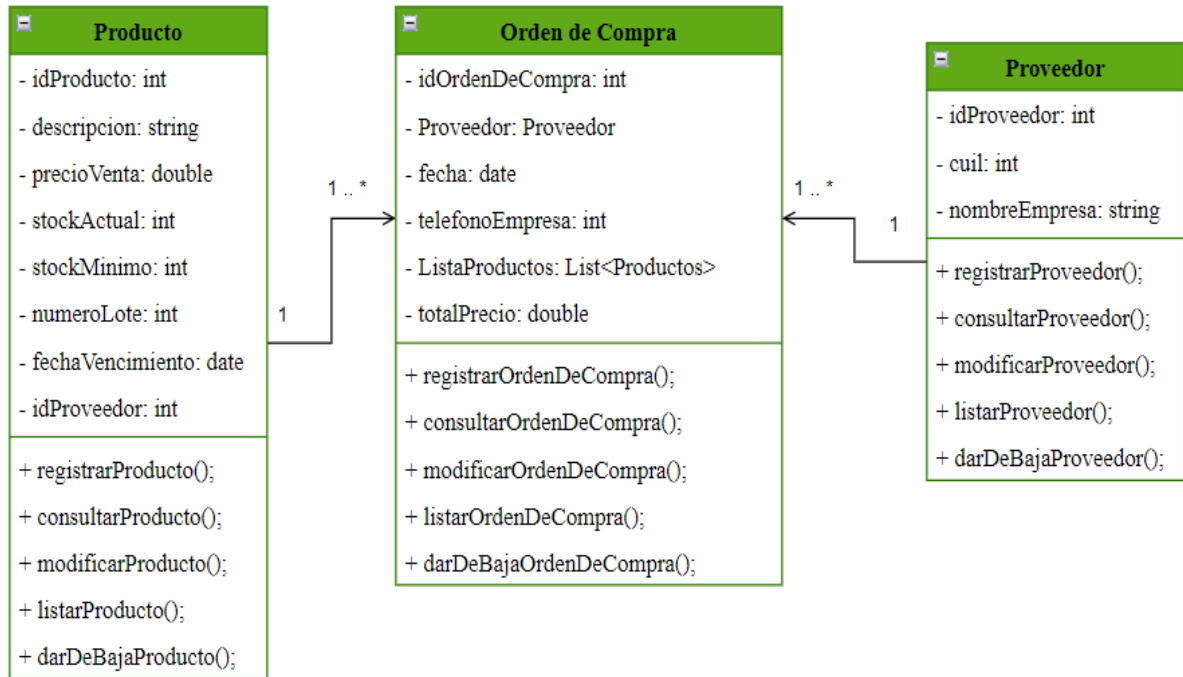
Producto
- idProducto: int
- descripcion: string
- precioVenta: double
- stockActual: int
- stockMinimo: int
- numeroLote: int
- fechaVencimiento: date
- idProveedor: int
+ registrarProducto();
+ consultarProducto();
+ modificarProducto();
+ listarProducto();
+ darDeBajaProducto();

1

1 .. *

Orden de Compra
- idOrdenDeCompra: int
- Proveedor: Proveedor
- fecha: date
- telefonoEmpresa: int
- ListaProductos: List<Productos>
- totalPrecio: double
+ registrarOrdenDeCompra();
+ consultarOrdenDeCompra();
+ modificarOrdenDeCompra();
+ listarOrdenDeCompra();
+ darDeBajaOrdenDeCompra();

1 .. *

1

Proveedor
- idProveedor: int
- cuil: int
- nombreEmpresa: string
+ registrarProveedor();
+ consultarProveedor();
+ modificarProveedor();
+ listarProveedor();
+ darDeBajaProveedor();